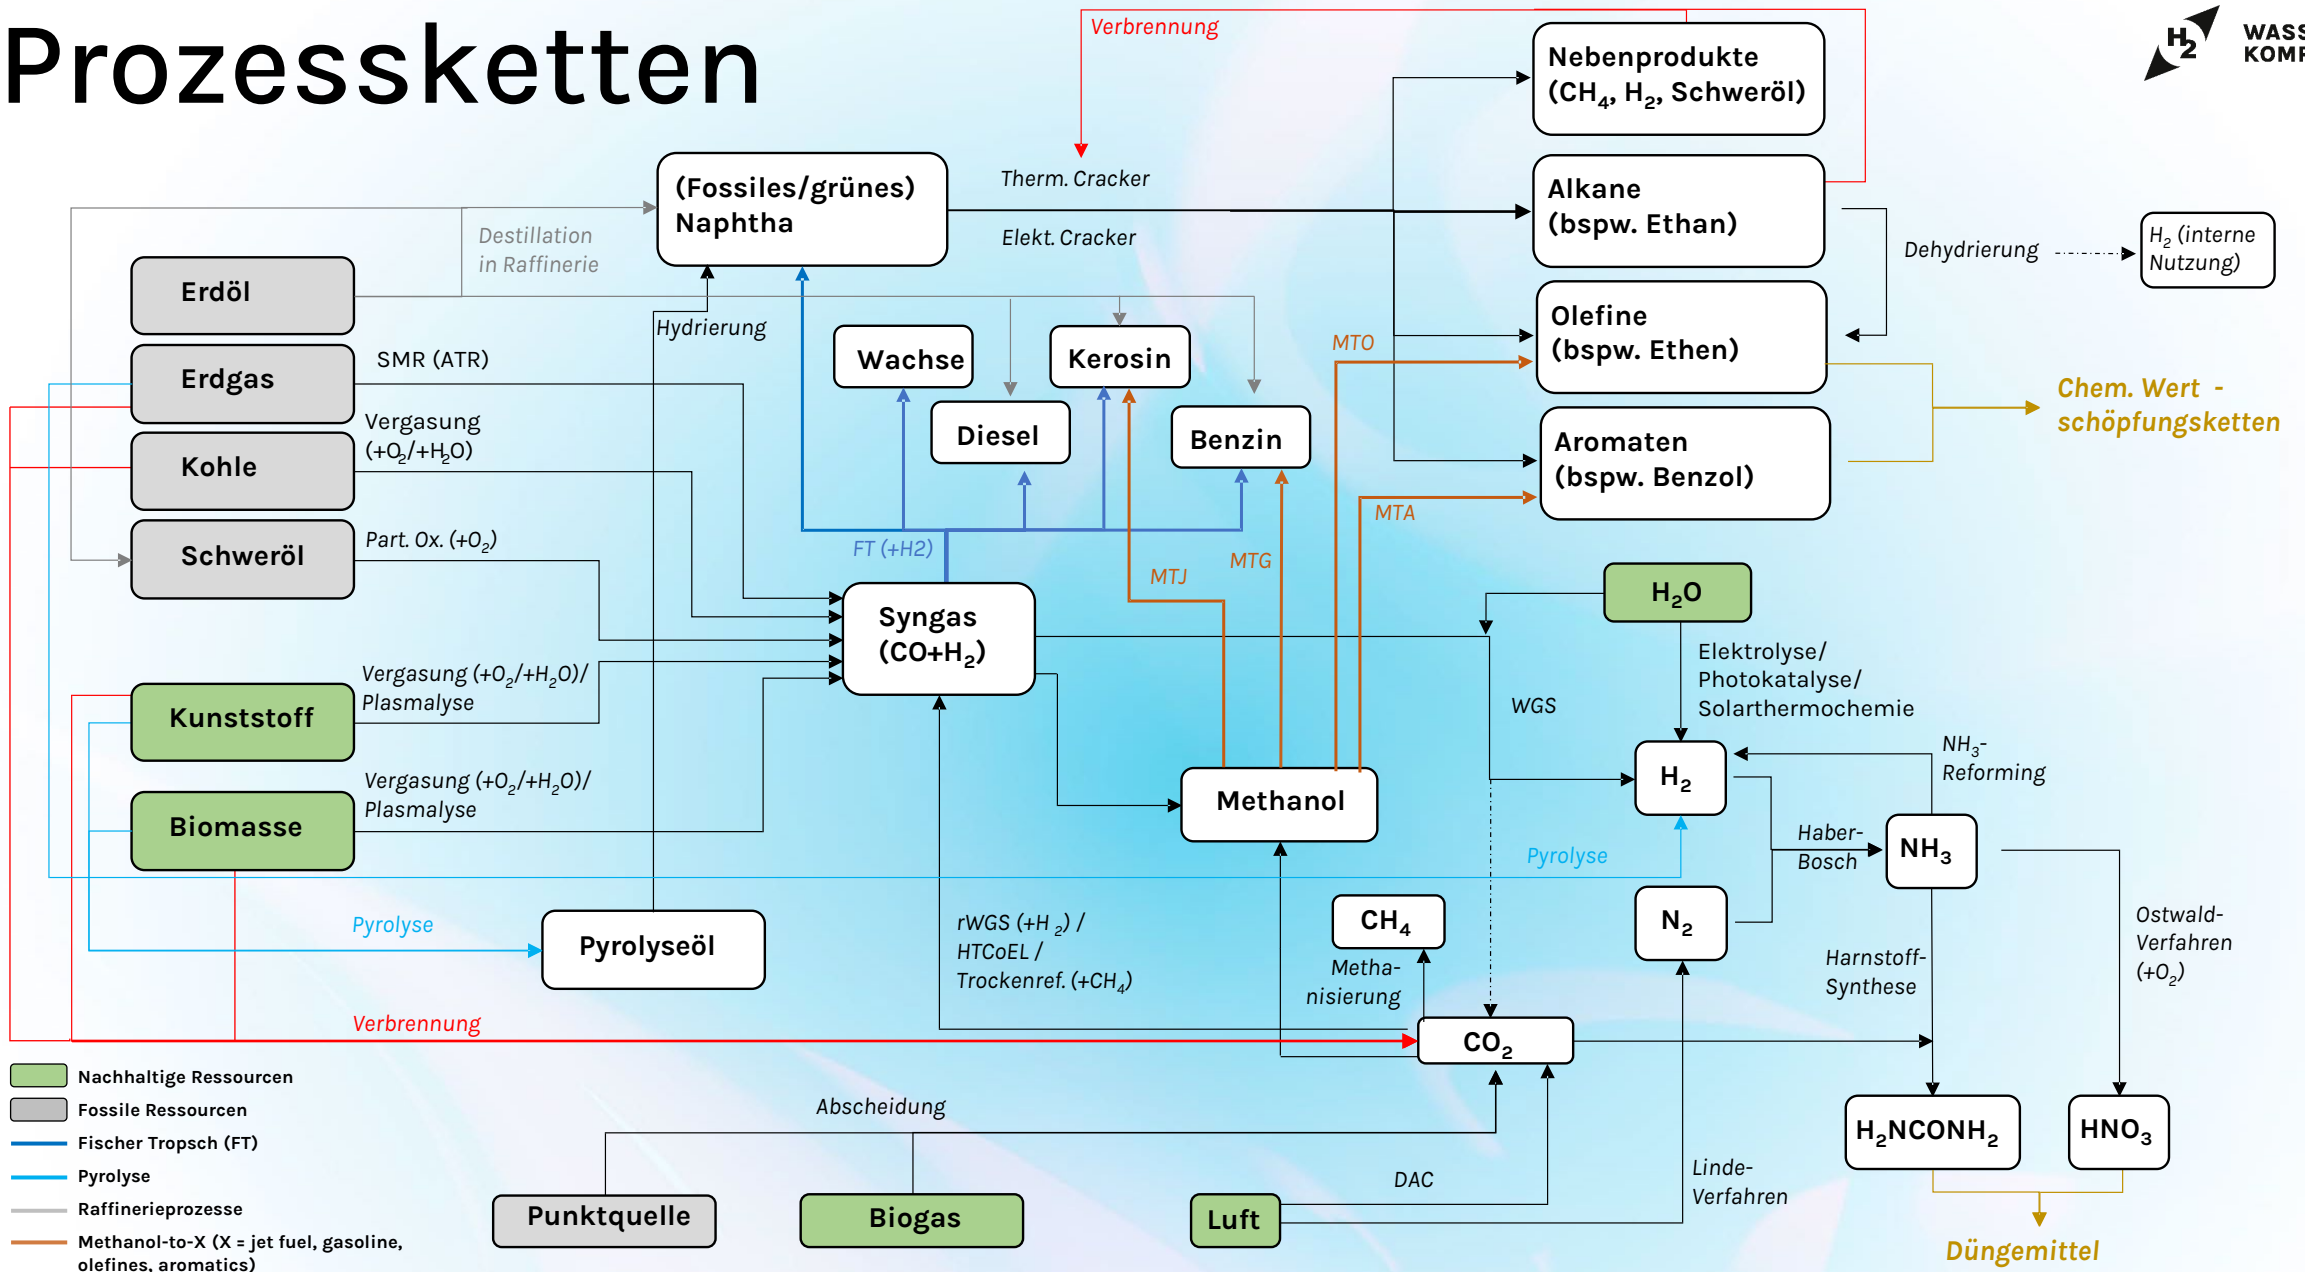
Prozessketten

$H_2$ WASS KOMP

Verbrennung

Nebenprodukte ($CH_4$, $H_2$, Schweröl)

Alkane (bspw. Ethan)

Olefine (bspw. Ethen)

Aromaten (bspw. Benzol)

(Fossiles/grünes) Naphtha

Therm. Cracker

Elekt. Cracker

Destillation in Raffinerie

Dehydrierung

$H_2$ (interne Nutzung)

Chem. Wert - schöpfungsketten

Erdöl

Erdgas

Kohle

Schweröl

Kunststoff

Biomasse

SMR (ATR)

Vergasung ($+O_2$/$+H_2O$)

Part. Ox. ($+O_2$)

Vergasung ($+O_2$/$+H_2O$)/ Plasmalyse

Vergasung ($+O_2$/$+H_2O$)/ Plasmalyse

Hydrierung

Wachse

Kerosin

Diesel

Benzin

MTO

MTA

MTJ

MTG

FT (+H2)

Syngas ($CO+H_2$)

Methanol

$H_2O$

Elektrolyse/ Photokatalyse/ Solarthermochemie

WGS

$H_2$

$NH_3$-Reforming

Haber-Bosch

$NH_3$

Pyrolyse

$N_2$

$CH_4$

Metha-nisierung

rWGS (+H $_2$) / HTCoEL / Trockenref. ($+CH_4$)

Pyrolyse

Pyrolyseöl

Verbrennung

$CO_2$

Harnstoff-Synthese

Ostwald-Verfahren ($+O_2$)

$H_2NCONH_2$

$HNO_3$

Abscheidung

DAC

Linde-Verfahren

Punktquelle

Biogas

Luft

Düngemittel

Nachhaltige Ressourcen

Fossile Ressourcen

Fischer Tropsch (FT)

Pyrolyse

Raffinerieprozesse

Methanol-to-X (X = jet fuel, gasoline, olefines, aromatics)